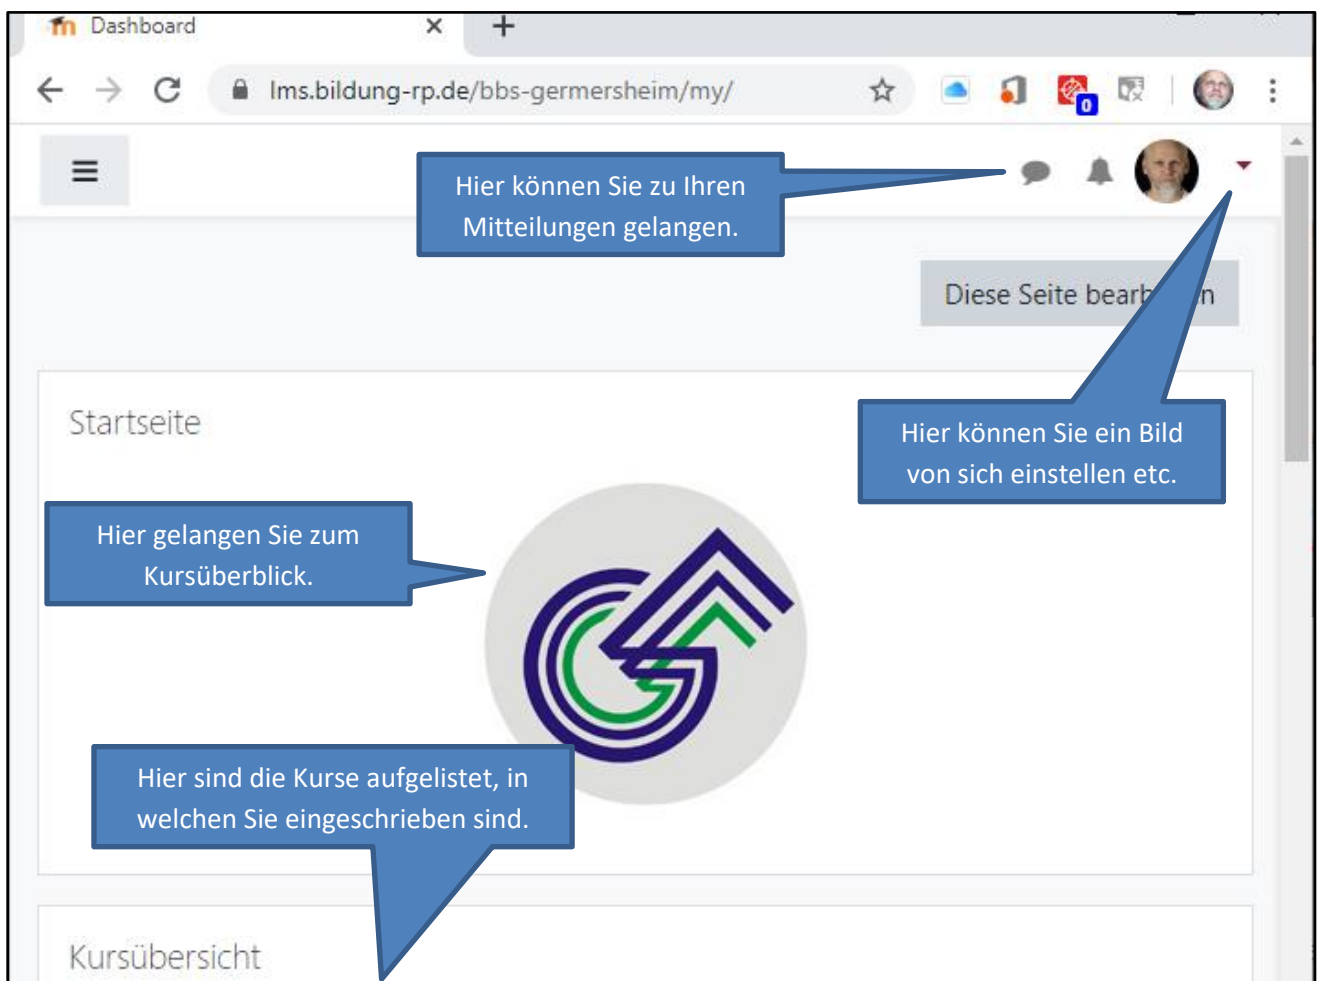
Dashboard ×

lms.bildung-rp.de/bbs-germersheim/my/

0

Hier können Sie zu Ihren Mitteilungen gelangen.

Diese Seite bearb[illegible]n

Hier können Sie ein Bild von sich einstellen etc.

Startseite

Hier gelangen Sie zum Kursüberblick.

Hier sind die Kurse aufgelistet, in welchen Sie eingeschrieben sind.

Kursübersicht